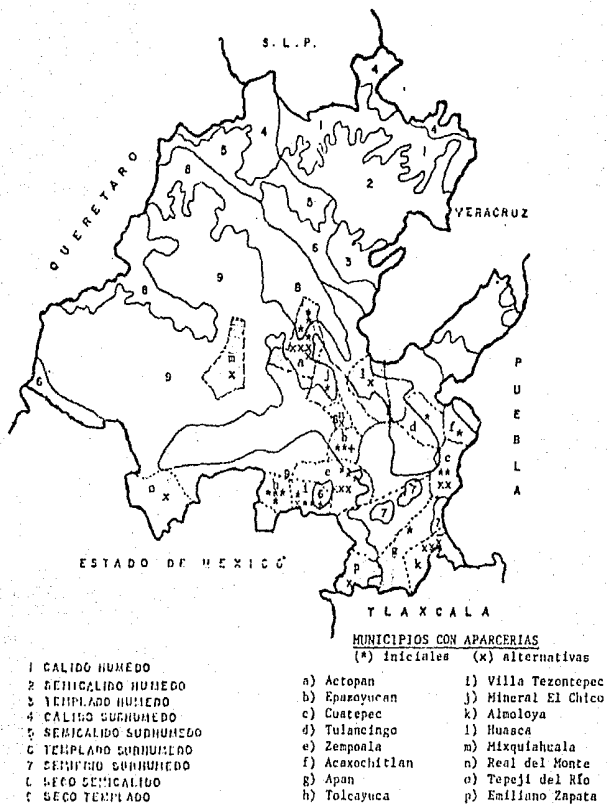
S. L. P.

QUERETARO

VERACRUZ

PUEBLA

ESTADO DE MEXICO

TLAXCALA

MUNICIPIOS CON APARCERIAS
(*) iniciales (x) alternativas

1 CALIDO HUMEDO
2 SEMICALIDO HUMEDO
3 TEMPLADO HUMEDO
4 CALIDO SUBHUMEDO
5 SEMICALIDO SUBHUMEDO
6 TEMPLADO SUBHUMEDO
7 SEMIFRIO SUBHUMEDO
8 SECO SEMICALIDO
9 SECO TEMPLADO

a) Actopan
b) Epazoyucan
c) Cuatepec
d) Tulancingo
e) Zempoala
f) Acaxochitlan
g) Apan
h) Tolcayuca

i) Villa Tezontepec
j) Mineral El Chico
k) Almoloya
l) Huasca
m) Mixquiahuala
n) Real del Monte
o) Tepeji del Río
p) Emiliano Zapata